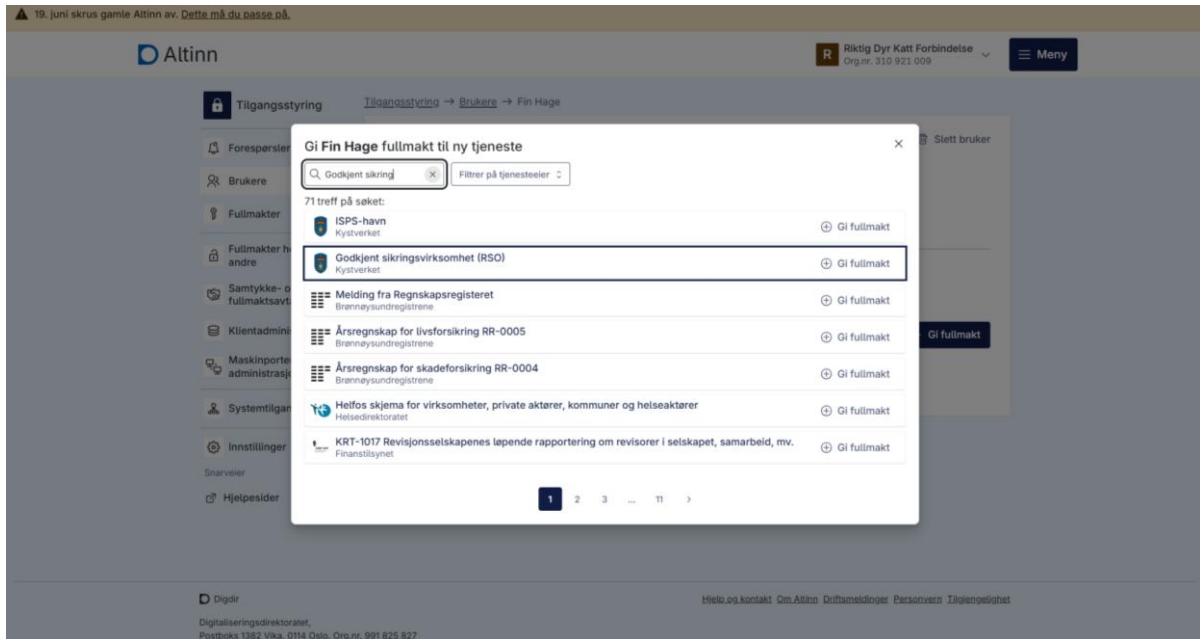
19. juni skrus gamle Altinn av. Dette må du passe på.

Altinn

R Riktig Dyr Katt Forbindelse
Org.nr. 310 921 009

Meny

Tilgangsstyring

Tilgangsstyring → Brukere → Fin Hage

Forespørsler
Brukere
Fullmakter
Fullmakter hos andre
Samtykke- og fullmaktsavtaler
Klientadministrasjon
Maskinporten administrasjon
Systemtilgang
Innstillinger
Snarveier
Hjelpesider

Slett bruker

Gi fullmakt

Gi Fin Hage fullmakt til ny tjeneste

Godkjent sikring

Filtrer på tjenesteeier

71 treff på søket:

ISPS-havn
Kystverket
Gi fullmakt

Godkjent sikringsvirksomhet (RSO)
Kystverket
Gi fullmakt

Melding fra Regnskapsregisteret
Brønnøysundregistrene
Gi fullmakt

Årsregnskap for livsforsikring RR-0005
Brønnøysundregistrene
Gi fullmakt

Årsregnskap for skadeforsikring RR-0004
Brønnøysundregistrene
Gi fullmakt

Helfos skjema for virksomheter, private aktører, kommuner og helseaktører
Helsedirektoratet
Gi fullmakt

KRT-1017 Revisjonsselskapenes løpende rapportering om revisorer i selskapet, samarbeid, mv.
Finanstilsynet
Gi fullmakt

1 2 3 ... 11 >

Digdir

Digitaliseringsdirektoratet,
Postboks 1382 Vika, 0114 Oslo. Org.nr. 991 825 827

Hjelp og kontakt Om Altinn Driftsmeldinger Personvern Tilgjengelighet